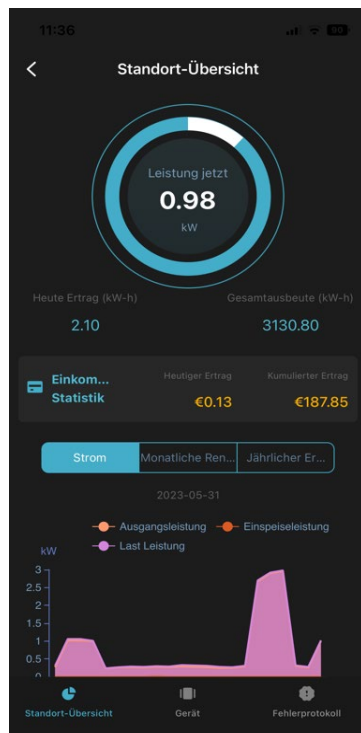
11:36

<

Standort-Übersicht

Leistung jetzt
0.98
kW

Heute Ertrag (kW-h)
2.10

Gesamtausbeute (kW-h)
3130.80

Einkom...
Statistik

Heutiger Ertrag
€0.13

Kumulierter Ertrag
€187.85

Strom | Monatliche Ren... | Jährlicher Er...

2023-05-31

Ausgangsleistung
Einspeiseleistung
Last Leistung

kW
3
2.5
2
1.5
1
0.5
0

Standort-Übersicht
Gerät
Fehlerprotokoll